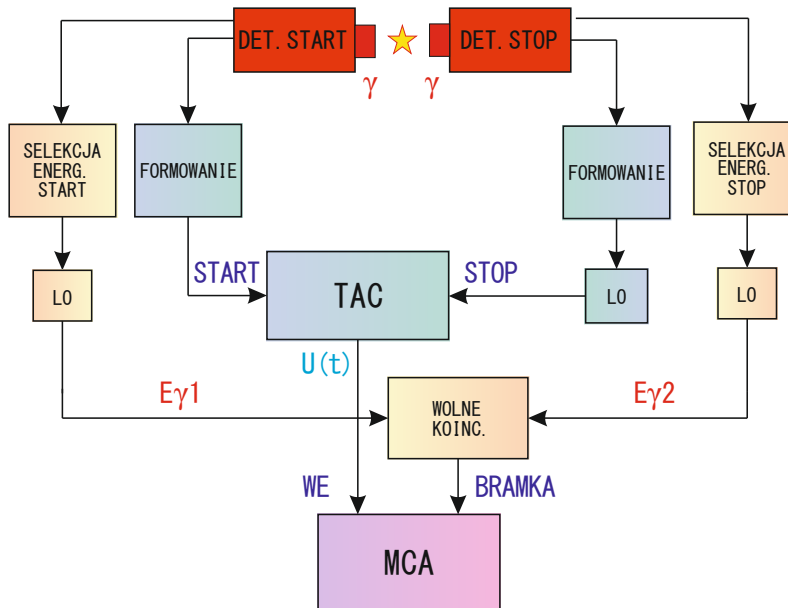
DET. START

DET. STOP

$\gamma$

$\gamma$

SELEKCJA ENERG. START

FORMOWANIE

FORMOWANIE

SELEKCJA ENERG. STOP

LO

START

TAC

STOP

LO

LO

U(t)

$E\gamma1$

WOLNE KOINC.

$E\gamma2$

WE

BRAMKA

MCA